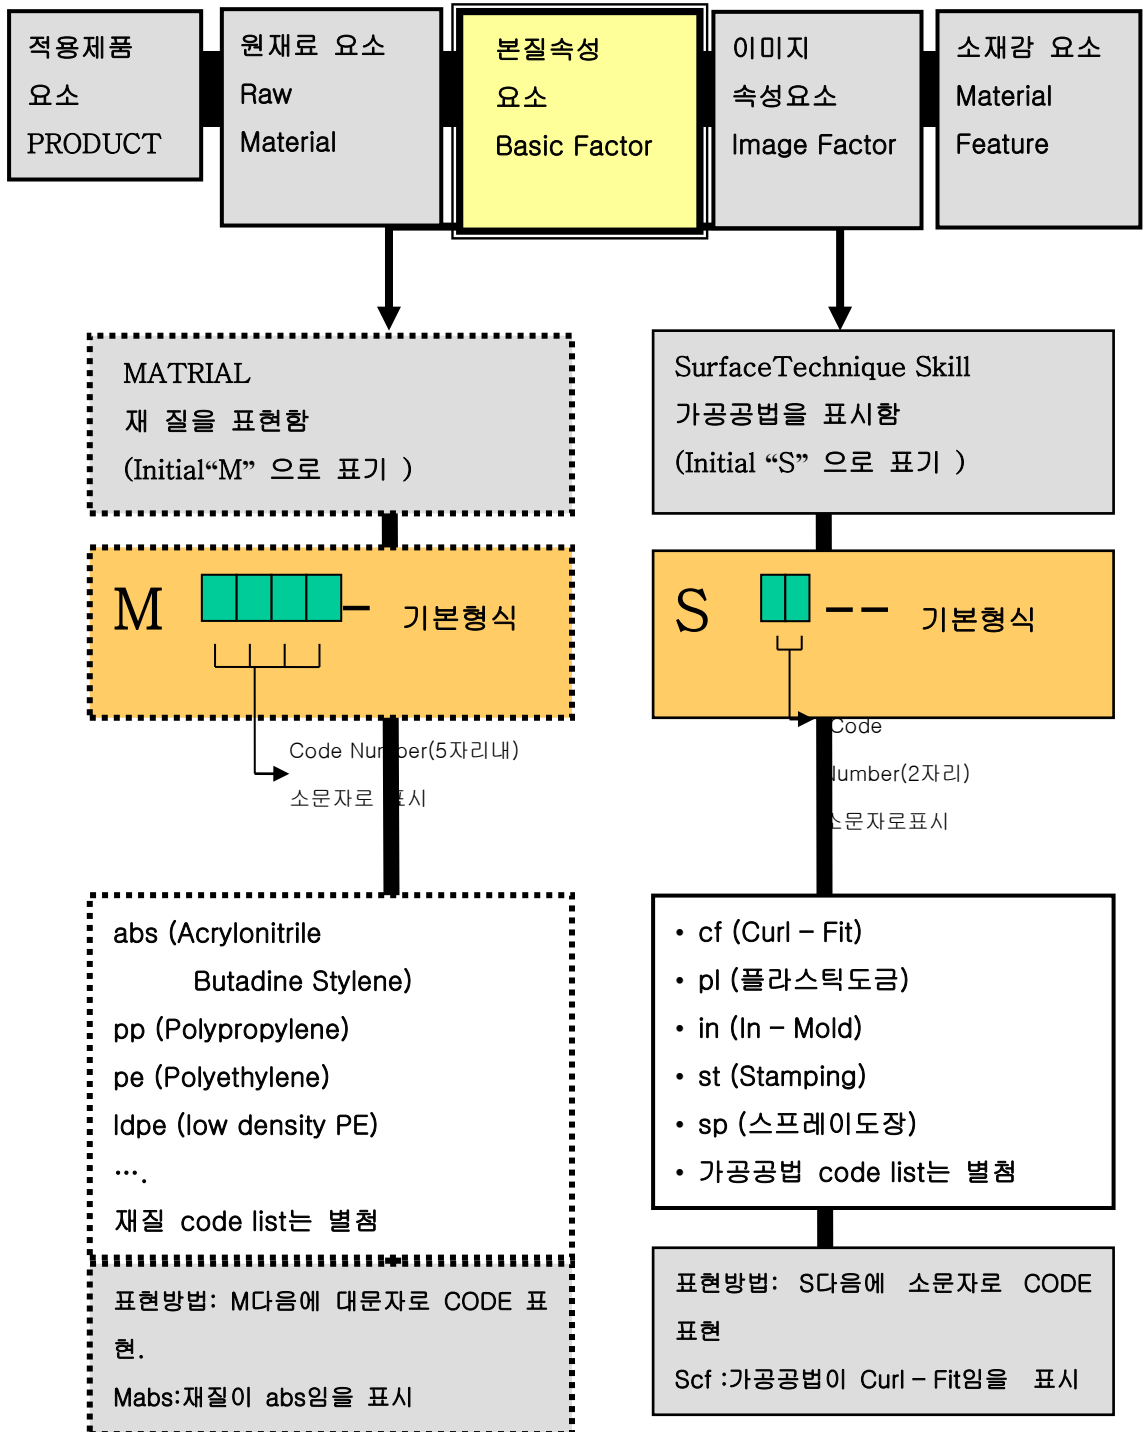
적용제품
요소
PRODUCT

원재료 요소
Raw
Material

본질속성
요소
Basic Factor

이미지
속성요소
Image Factor

소재감 요소
Material
Feature

MATRIAL
재 질을 표현함
(Initial“M” 으로 표기 )

SurfaceTechnique Skill
가공공법을 표시함
(Initial “S” 으로 표기 )

M – 기본형식

Code Nu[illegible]ber(5자리내)
소문자로 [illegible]시

S – – 기본형식

Code
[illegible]umber(2자리)
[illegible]문자로표시

abs (Acrylonitrile
Butadine Stylene)
pp (Polypropylene)
pe (Polyethylene)
ldpe (low density PE)
….
재질 code list는 별첨

• cf (Curl – Fit)
• pl (플라스틱도금)
• in (In – Mold)
• st (Stamping)
• sp (스프레이도장)
• 가공공법 code list는 별첨

표현방법: M다음에 대문자로 CODE 표현.
Mabs:재질이 abs임을 표시

표현방법: S다음에 소문자로 CODE 표현
Scf :가공공법이 Curl – Fit임을 표시